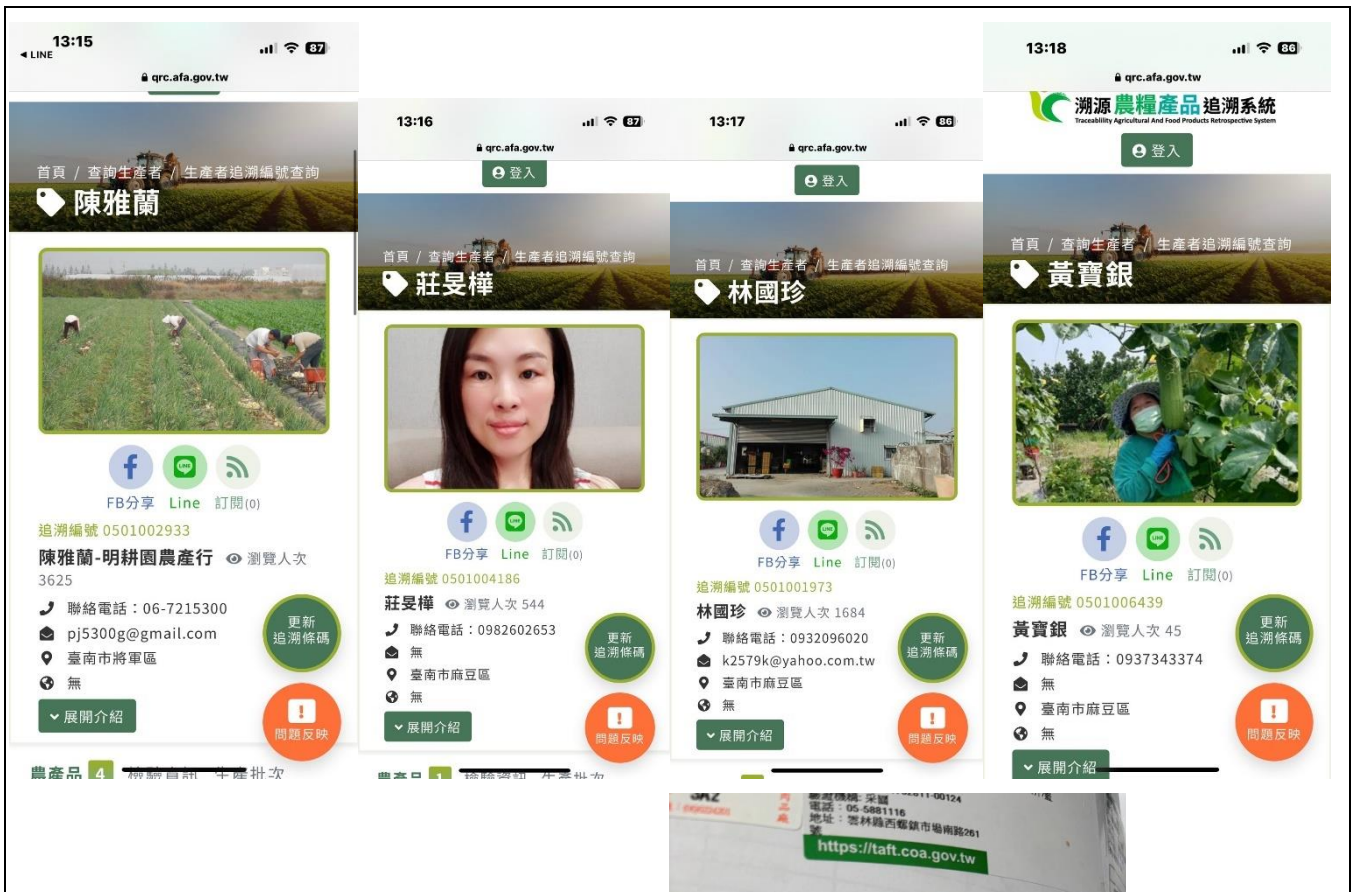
◀ LINE 13:15
qrc.afa.gov.tw

首頁 / 查詢生產者 / 生產者追溯編號查詢
陳雅蘭

FB分享 Line 訂閱(0)
追溯編號 0501002933
陳雅蘭-明耕園農產行 瀏覽人次 3625
聯絡電話：06-7215300
pj5300g@gmail.com
臺南市將軍區
無
展開介紹
更新 追溯條碼
問題反映
農產品 4 檢驗資訊 生產批次

13:16
qrc.afa.gov.tw
登入
首頁 / 查詢生產者 / 生產者追溯編號查詢
莊旻樺

FB分享 Line 訂閱(0)
追溯編號 0501004186
莊旻樺 瀏覽人次 544
聯絡電話：0982602653
無
臺南市麻豆區
無
展開介紹
更新 追溯條碼
問題反映
農產品 1 檢驗資訊 生產批次

13:17
qrc.afa.gov.tw
登入
首頁 / 查詢生產者 / 生產者追溯編號查詢
林國珍

FB分享 Line 訂閱(0)
追溯編號 0501001973
林國珍 瀏覽人次 1684
聯絡電話：0932096020
k2579k@yahoo.com.tw
臺南市麻豆區
無
展開介紹
更新 追溯條碼
問題反映

13:18
qrc.afa.gov.tw
溯源農糧產品追溯系統
Traceability Agricultural And Food Products Retrospective System
登入
首頁 / 查詢生產者 / 生產者追溯編號查詢
黃寶銀

FB分享 Line 訂閱(0)
追溯編號 0501006439
黃寶銀 瀏覽人次 45
聯絡電話：0937343374
無
臺南市麻豆區
無
展開介紹
更新 追溯條碼
問題反映

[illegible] 採購
電話：05-5881116
地址：雲林縣西螺鎮市場南路261
https://taft.coa.gov.tw